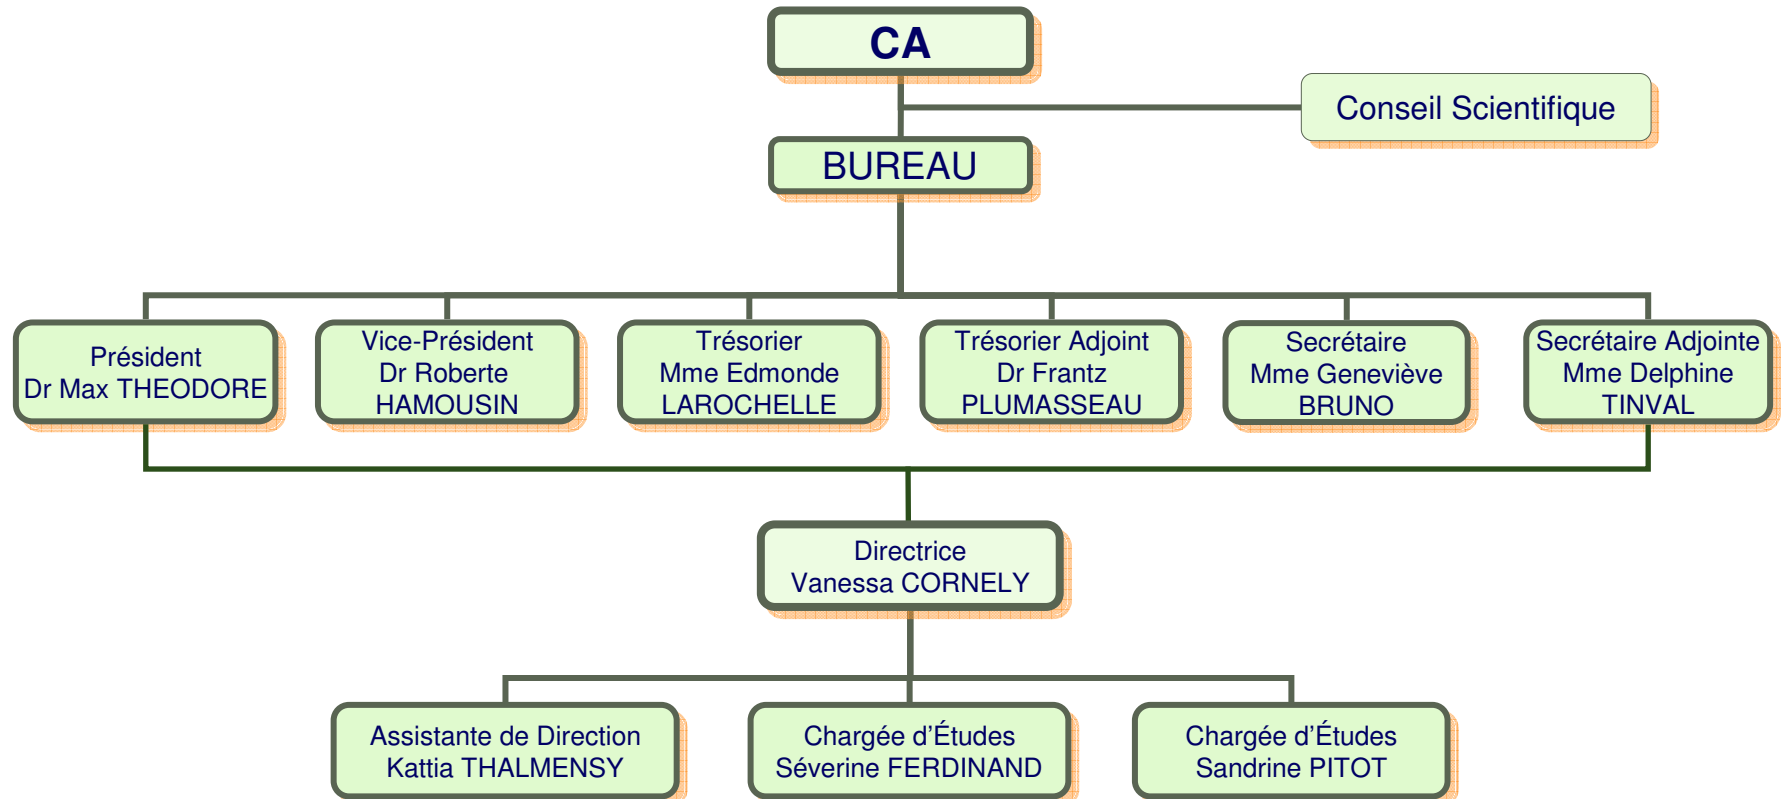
CA

Conseil Scientifique

BUREAU

Président
Dr Max THEODORE

Vice-Président
Dr Roberte
HAMOUSIN

Trésorier
Mme Edmonde
LAROCHELLE

Trésorier Adjoint
Dr Frantz
PLUMASSEAU

Secrétaire
Mme Geneviève
BRUNO

Secrétaire Adjointe
Mme Delphine
TINVAL

Directrice
Vanessa CORNELY

Assistante de Direction
Kattia THALMENSY

Chargée d'Études
Séverine FERDINAND

Chargée d'Études
Sandrine PITOT